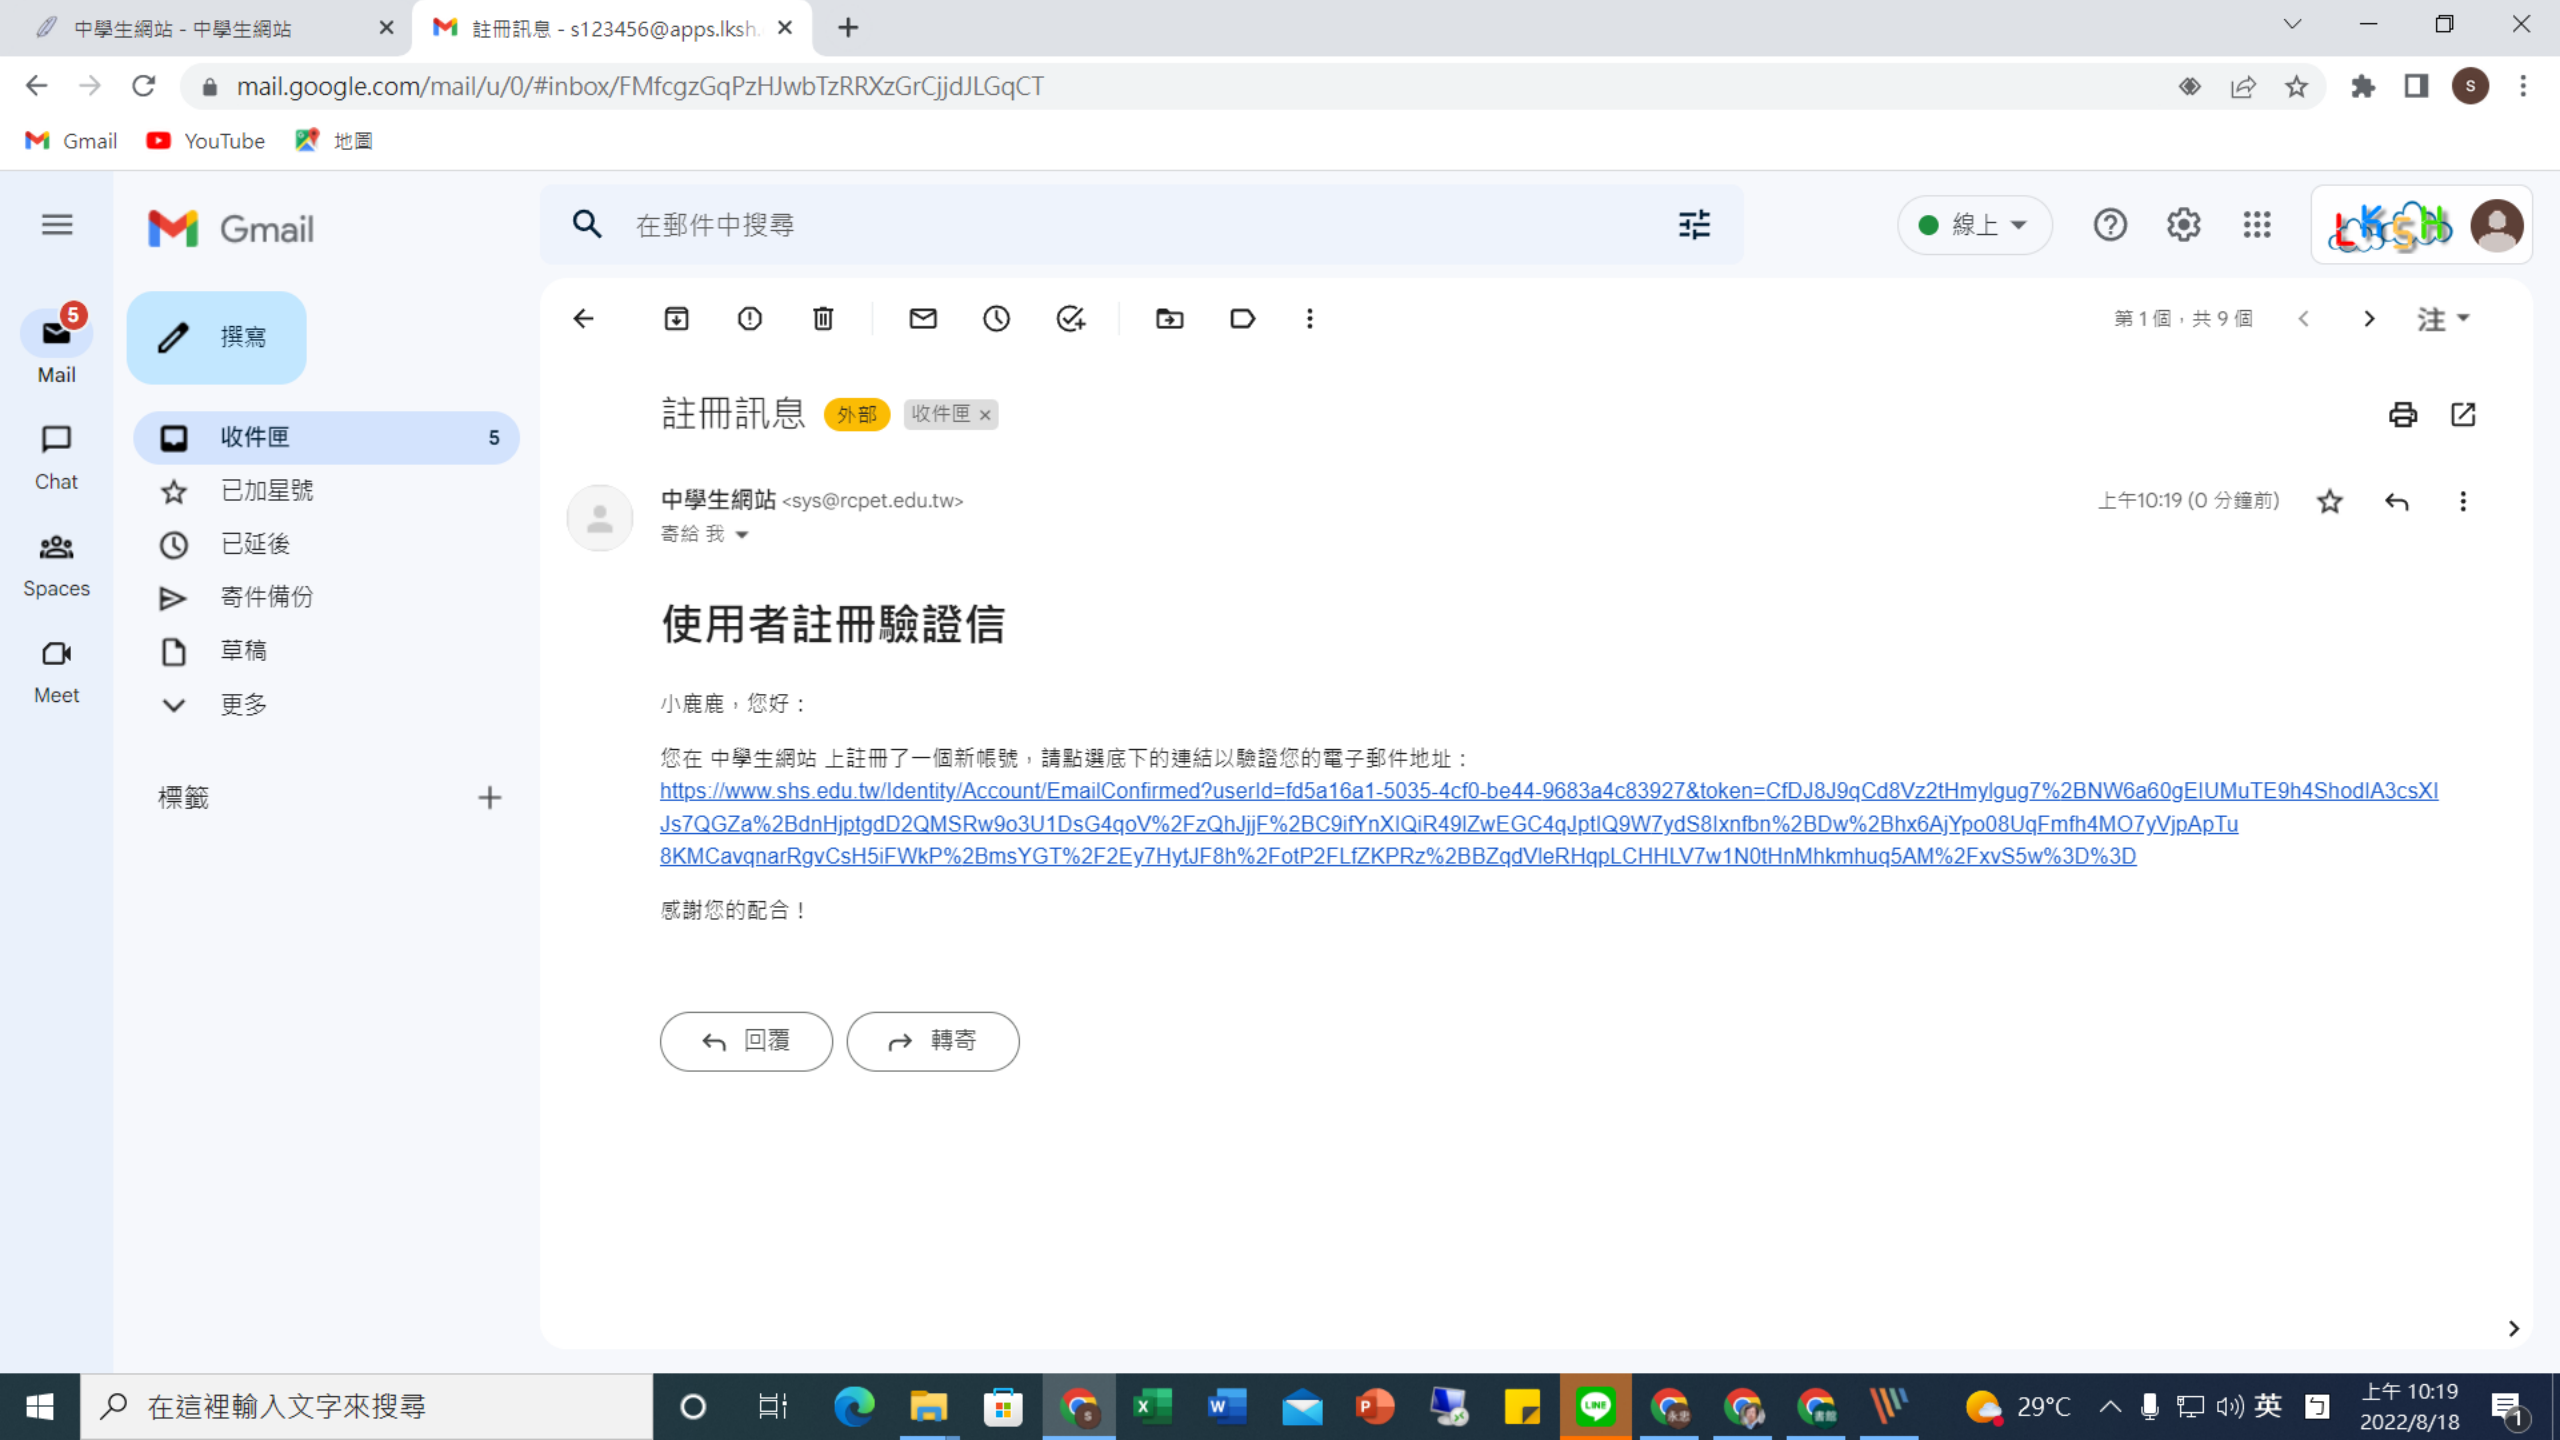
中學生網站 - 中學生網站
註冊訊息 - s123456@apps.lksh.

mail.google.com/mail/u/0/#inbox/FMfcgzGqPzHJwbTzRRXzGrCjjdJLGqCT

Gmail YouTube 地圖

Gmail

在郵件中搜尋

線上

LKSH

5
Mail

Chat

Spaces

Meet

撰寫

收件匣 5
已加星號
已延後
寄件備份
草稿
更多

標籤 +

第 1 個，共 9 個

注

註冊訊息 外部 收件匣 ×

中學生網站 <sys@rcpet.edu.tw>
寄給 我

上午10:19 (0 分鐘前)

使用者註冊驗證信

小鹿鹿，您好：

您在 中學生網站 上註冊了一個新帳號，請點選底下的連結以驗證您的電子郵件地址：
https://www.shs.edu.tw/Identity/Account/EmailConfirmed?userId=fd5a16a1-5035-4cf0-be44-9683a4c83927&token=CfDJ8J9qCd8Vz2tHmylgug7%2BNW6a60gEIUMuTE9h4ShodlA3csXIJs7QGZa%2BdnHjptgdD2QMSRw9o3U1DsG4qoV%2FzQhJjjF%2BC9ifYnXIQiR49lZwEGC4qJptlQ9W7ydS8lxnfbn%2BDw%2Bhx6AjYpo08UqFmfh4MO7yVjpApTu8KMCavqnarRgvCsH5iFWkP%2BmsYGT%2F2Ey7HytJF8h%2FotP2FLfZKPRz%2BBZqdVleRHqpLCHHLV7w1N0tHnMhkmhuq5AM%2FxvS5w%3D%3D

感謝您的配合！

回覆 轉寄

在這裡輸入文字來搜尋

29°C 英
上午 10:19
2022/8/18